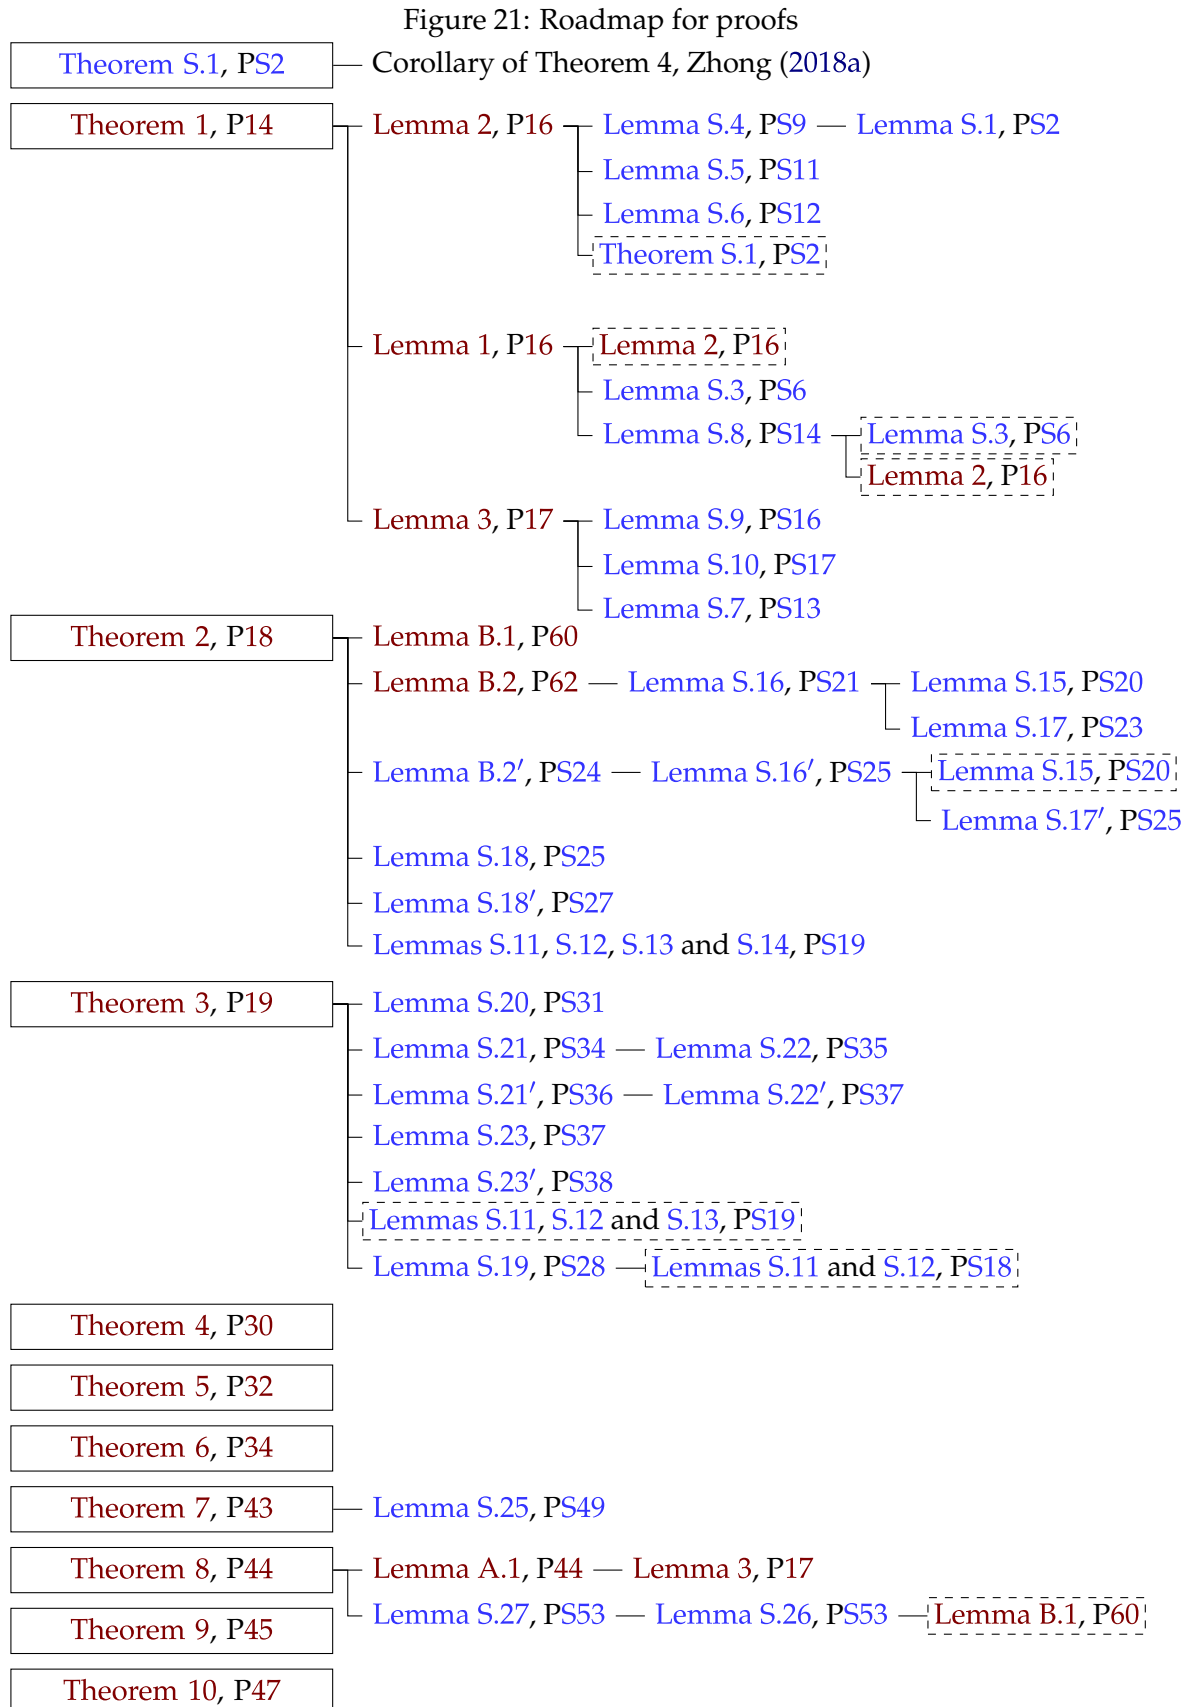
Figure 21: Roadmap for proofs

Theorem S.1, PS2 — Corollary of Theorem 4, Zhong (2018a)

Theorem 1, P14
Lemma 2, P16
Lemma S.4, PS9 — Lemma S.1, PS2
Lemma S.5, PS11
Lemma S.6, PS12
Theorem S.1, PS2
Lemma 1, P16
Lemma 2, P16
Lemma S.3, PS6
Lemma S.8, PS14
Lemma S.3, PS6
Lemma 2, P16
Lemma 3, P17
Lemma S.9, PS16
Lemma S.10, PS17
Lemma S.7, PS13

Theorem 2, P18
Lemma B.1, P60
Lemma B.2, P62 — Lemma S.16, PS21
Lemma S.15, PS20
Lemma S.17, PS23
Lemma B.2′, PS24 — Lemma S.16′, PS25
Lemma S.15, PS20
Lemma S.17′, PS25
Lemma S.18, PS25
Lemma S.18′, PS27
Lemmas S.11, S.12, S.13 and S.14, PS19

Theorem 3, P19
Lemma S.20, PS31
Lemma S.21, PS34 — Lemma S.22, PS35
Lemma S.21′, PS36 — Lemma S.22′, PS37
Lemma S.23, PS37
Lemma S.23′, PS38
Lemmas S.11, S.12 and S.13, PS19
Lemma S.19, PS28 — Lemmas S.11 and S.12, PS18

Theorem 4, P30

Theorem 5, P32

Theorem 6, P34

Theorem 7, P43 — Lemma S.25, PS49

Theorem 8, P44
Lemma A.1, P44 — Lemma 3, P17
Lemma S.27, PS53 — Lemma S.26, PS53 — Lemma B.1, P60

Theorem 9, P45

Theorem 10, P47